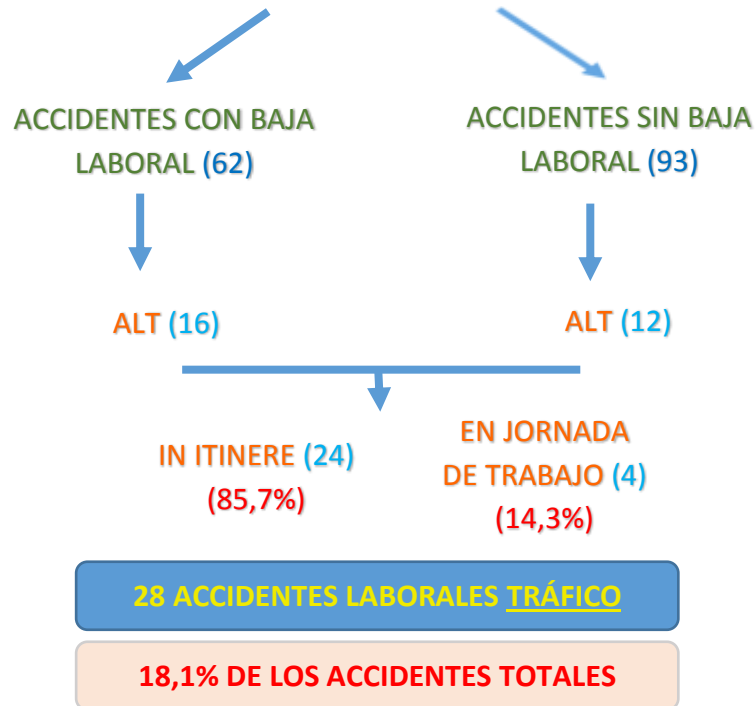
ACCIDENTES CON BAJA LABORAL (62)

ACCIDENTES SIN BAJA LABORAL (93)

ALT (16)

ALT (12)

IN ITINERE (24)
(85,7%)

EN JORNADA DE TRABAJO (4)
(14,3%)

28 ACCIDENTES LABORALES TRÁFICO

18,1% DE LOS ACCIDENTES TOTALES